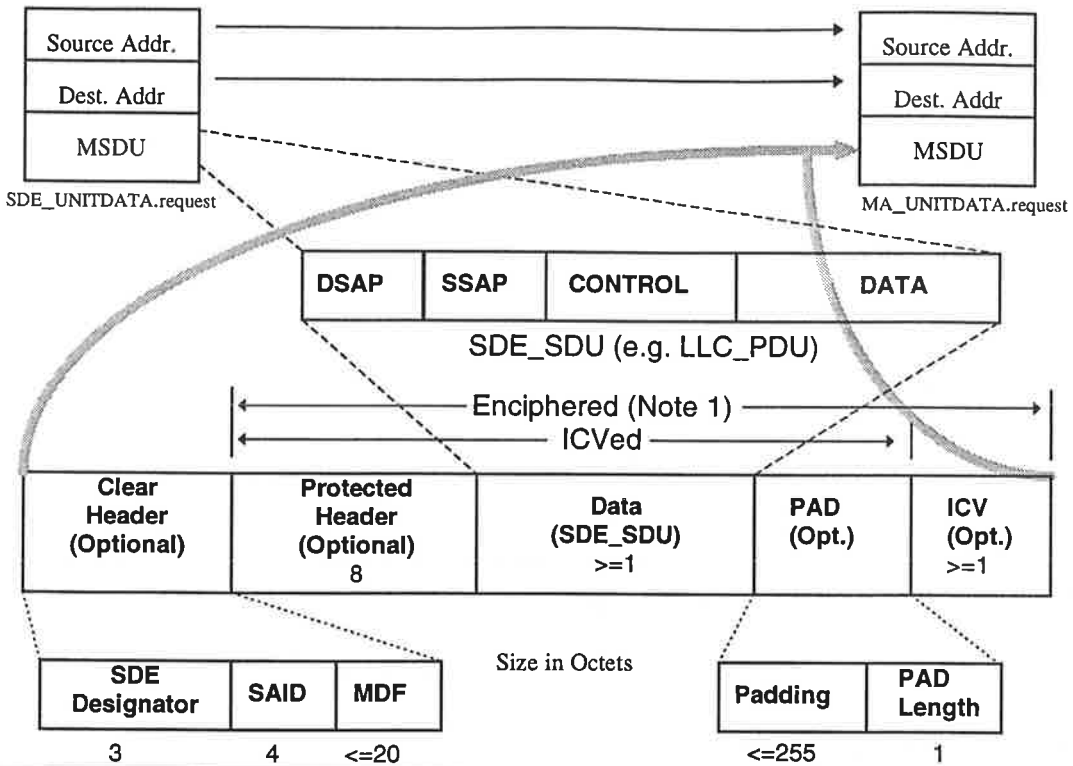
Source Addr.
Dest. Addr
MSDU
SDE_UNITDATA.request

Source Addr.
Dest. Addr
MSDU
MA_UNITDATA.request

| DSAP | SSAP | CONTROL | DATA |
|---|---|---|---|

SDE_SDU (e.g. LLC_PDU)

Enciphered (Note 1)
ICVed

| Clear Header (Optional) | Protected Header (Optional) 8 | Data (SDE_SDU) >=1 | PAD (Opt.) | ICV (Opt.) >=1 |
|---|---|---|---|---|

| SDE Designator | SAID | MDF |
|---|---|---|
| 3 | 4 | <=20 |

Size in Octets

| Padding | PAD Length |
|---|---|
| <=255 | 1 |